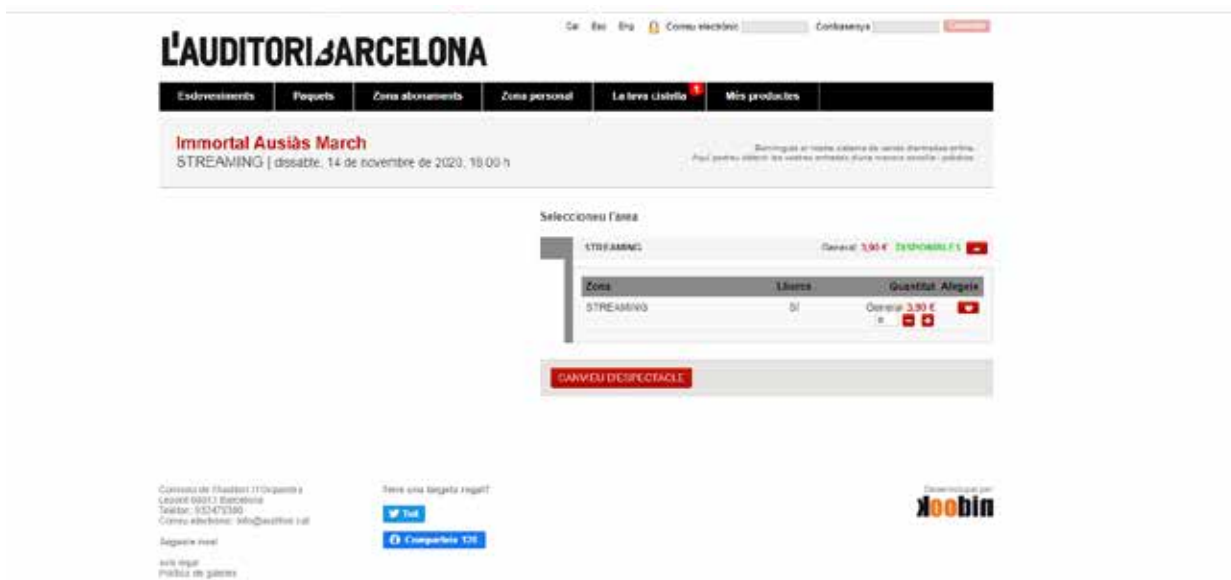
Cat Esp Eng Correu electrònic Contrasenya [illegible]

L'AUDITORI BARCELONA

Esdeveniments Paquets Zona abonaments Zona personal La teva cistella 1 Més productes

Immortal Ausiàs March
STREAMING | dissabte, 14 de novembre de 2020, 18:00 h

Benvinguts al nostre sistema de venda d'entrades online. Aquí podeu obtenir les vostres entrades d'una manera senzilla i pràctica.

Seleccioneu l'àrea

STREAMING General 3,90 € DISPONIBLES

| Zona | Lliures | Quantitat | Afegeix |
|---|---|---|---|
| STREAMING | 97 | General 3,90 € 0 | |

CANVIEU D'ESPECTACLE

Consorci de l'Auditori i l'Orquestra
Lepant 150 08013 Barcelona
Telèfon: 932479300
Correu electrònic: info@auditori.cat

Segueix-nos!

Avís legal
Política de galetes

Tens una targeta regal?

Tuit

Comparteix 126

Desenvolupat per:
koobin